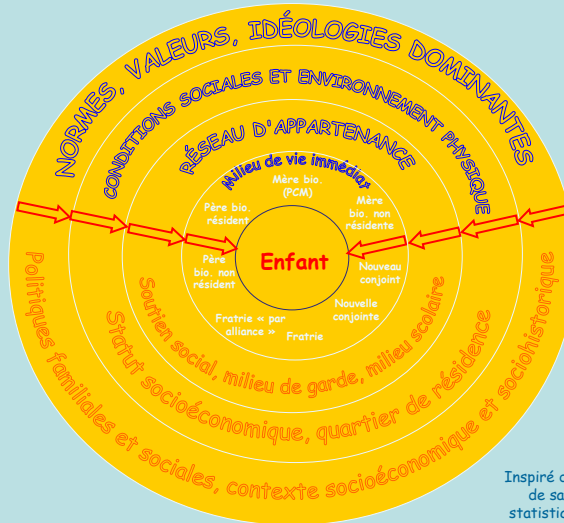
NORMES, VALEURS, IDÉOLOGIES DOMINANTES

CONDITIONS SOCIALES ET ENVIRONNEMENT PHYSIQUE

RÉSEAU D'APPARTENANCE

Milieu de vie immédiat

Mère bio. (PCM)

Père bio. résident

Mère bio. non résidente

Enfant

Père bio. non résident

Nouveau conjoint

Nouvelle conjointe

Fratrie « par alliance »

Fratrie

Soutien social, milieu de garde, milieu scolaire

Statut socioéconomique, quartier de résidence

Politiques familiales et sociales, contexte socioéconomique et sociohistorique

Inspiré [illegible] de sa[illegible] statisti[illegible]